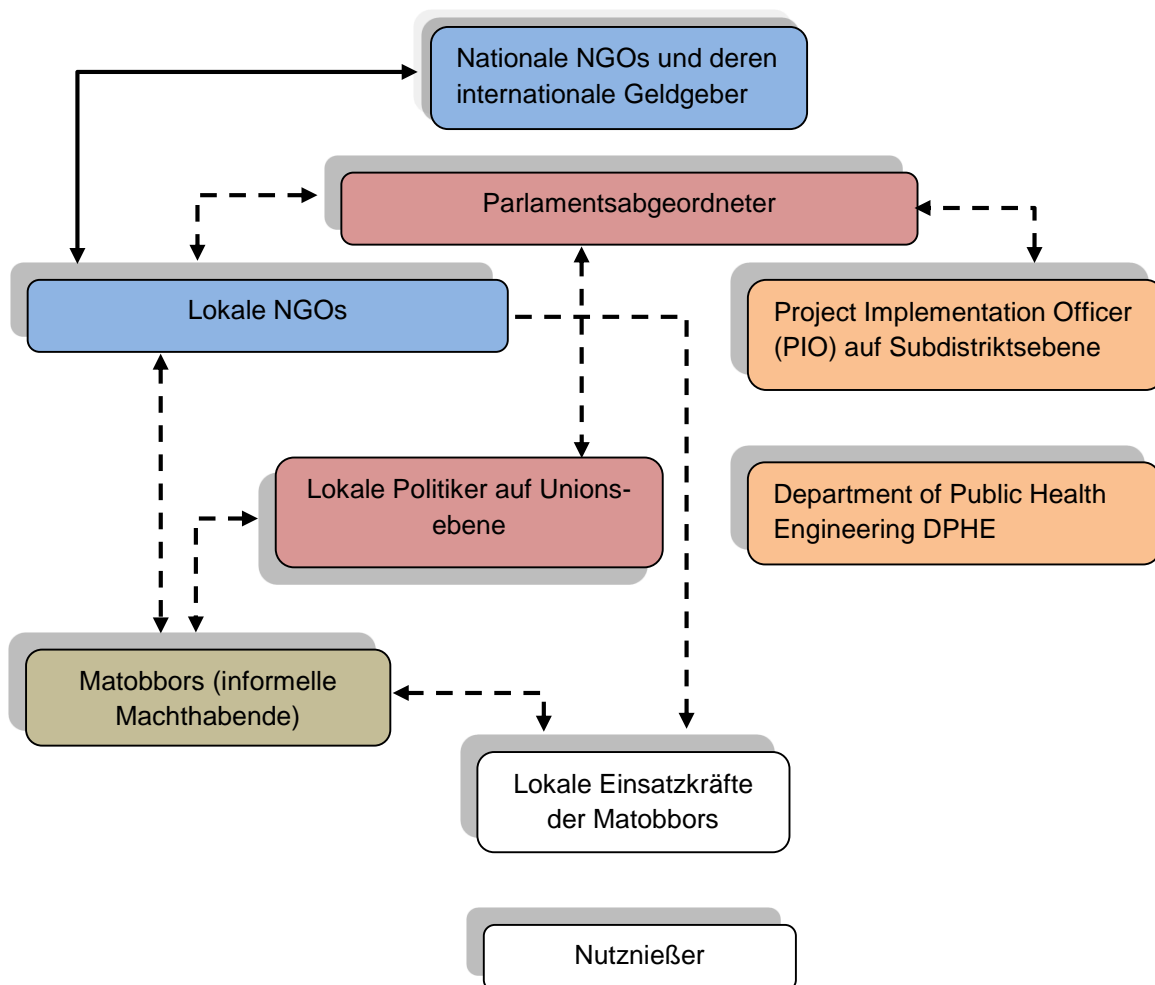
Nationale NGOs und deren internationale Geldgeber

Parlamentsabgeordneter

Lokale NGOs

Project Implementation Officer (PIO) auf Subdistriktsebene

Lokale Politiker auf Unionsebene

Department of Public Health Engineering DPHE

Matobbors (informelle Machthabende)

Lokale Einsatzkräfte der Matobbors

Nutznießer